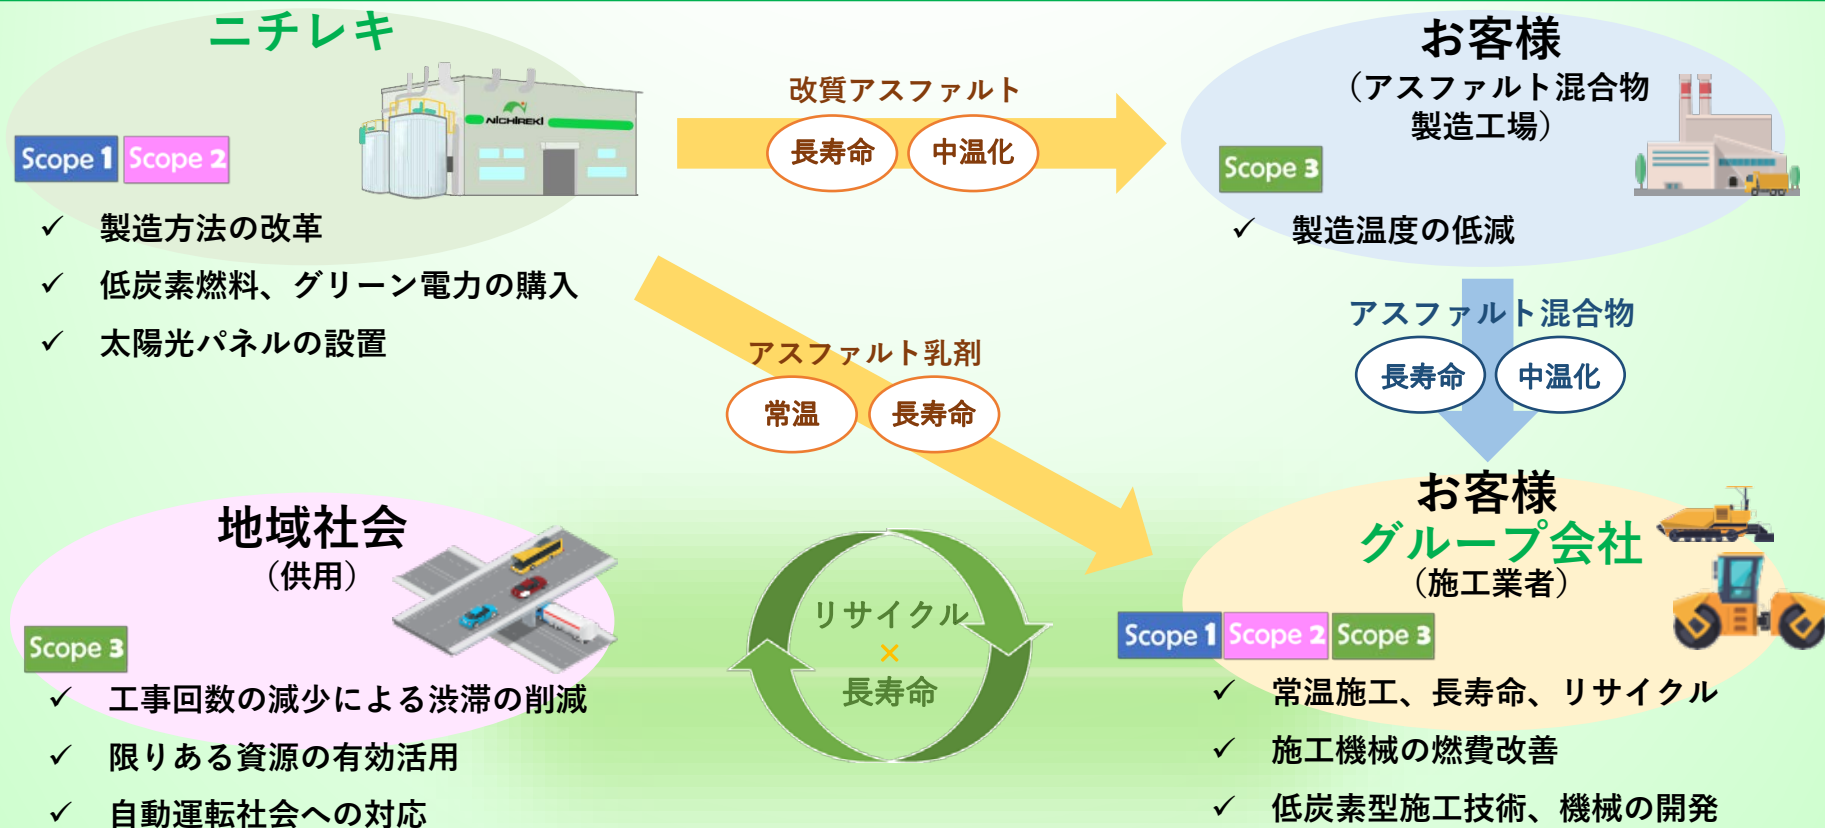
ニチレキ

NICHIREKI

Scope 1 Scope 2

✓ 製造方法の改革
✓ 低炭素燃料、グリーン電力の購入
✓ 太陽光パネルの設置

改質アスファルト
長寿命 中温化

お客様
(アスファルト混合物製造工場)

Scope 3

✓ 製造温度の低減

アスファルト混合物
長寿命 中温化

アスファルト乳剤
常温 長寿命

地域社会
(供用)

Scope 3

✓ 工事回数の減少による渋滞の削減
✓ 限りある資源の有効活用
✓ 自動運転社会への対応

リサイクル
×
長寿命

お客様
グループ会社
(施工業者)

Scope 1 Scope 2 Scope 3

✓ 常温施工、長寿命、リサイクル
✓ 施工機械の燃費改善
✓ 低炭素型施工技術、機械の開発